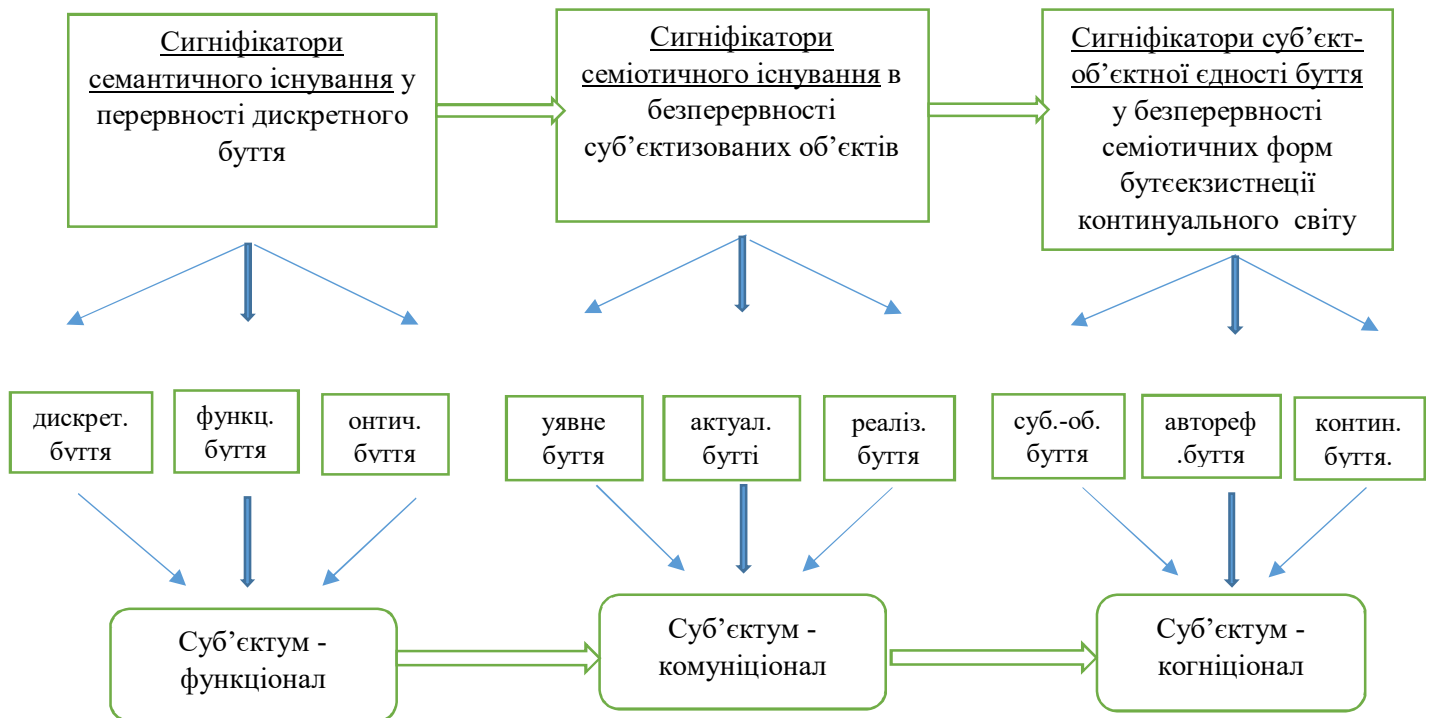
Сигніфікатори семантичного існування у перервності дискретного буття

Сигніфікатори семіотичного існування в безперервності суб'єктизованих об'єктів

Сигніфікатори суб'єкт-об'єктної єдності буття у безперервності семіотичних форм бутєекзистнеції континуального світу

дискрет. буття

функц. буття

онтич. буття

уявне буття

актуал. бутті

реаліз. буття

суб.-об. буття

автореф .буття

контин. буття.

Суб'єктум - функціонал

Суб'єктум - комуніціонал

Суб'єктум - когніціонал